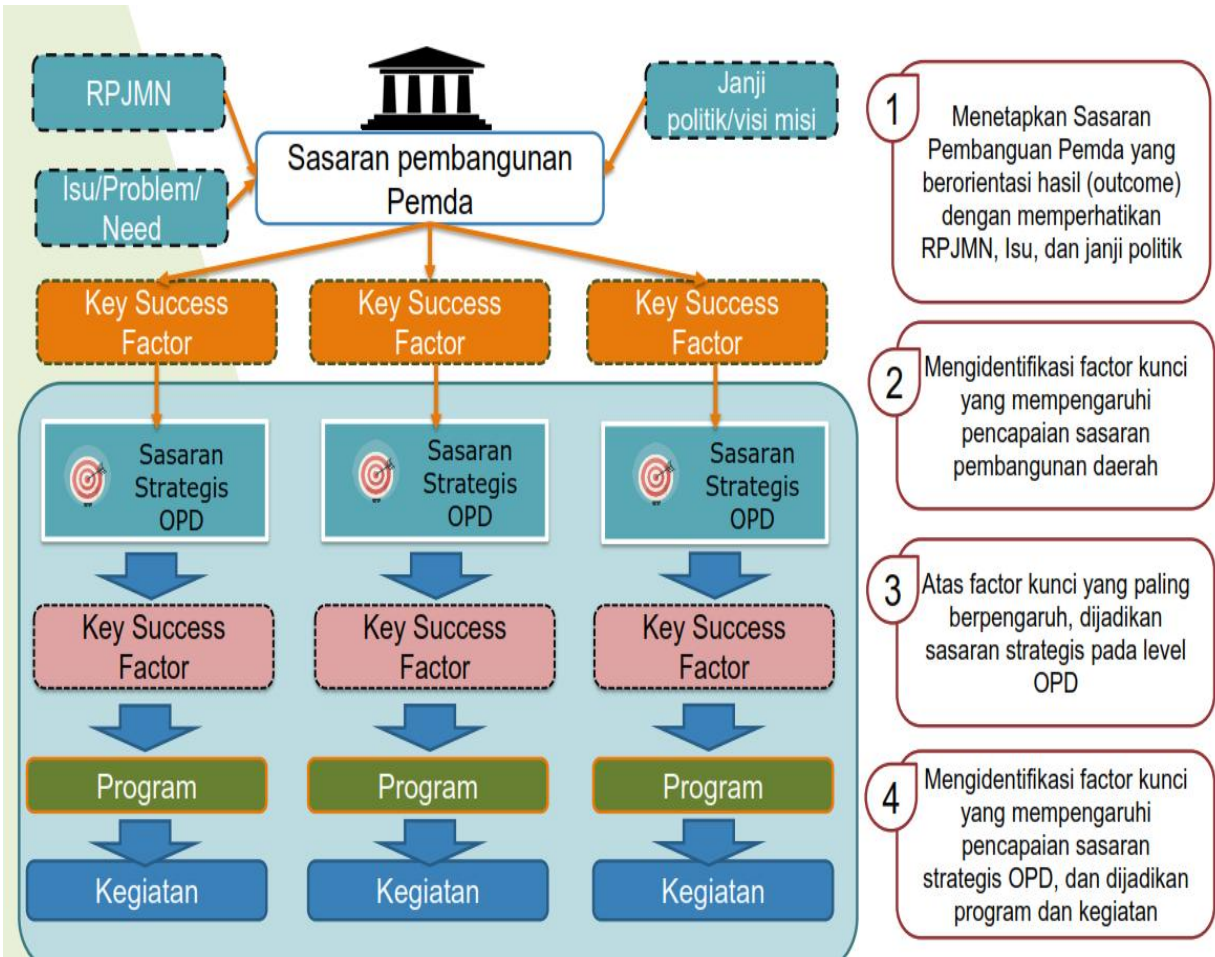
RPJMN

Janji politik/visi misi

Sasaran pembangunan Pemda

Isu/Problem/ Need

Key Success Factor

Key Success Factor

Key Success Factor

Sasaran Strategis OPD

Sasaran Strategis OPD

Sasaran Strategis OPD

Key Success Factor

Key Success Factor

Key Success Factor

Program

Program

Program

Kegiatan

Kegiatan

Kegiatan

1 Menetapkan Sasaran Pembanguan Pemda yang berorientasi hasil (outcome) dengan memperhatikan RPJMN, Isu, dan janji politik

2 Mengidentifikasi factor kunci yang mempengaruhi pencapaian sasaran pembangunan daerah

3 Atas factor kunci yang paling berpengaruh, dijadikan sasaran strategis pada level OPD

4 Mengidentifikasi factor kunci yang mempengaruhi pencapaian sasaran strategis OPD, dan dijadikan program dan kegiatan